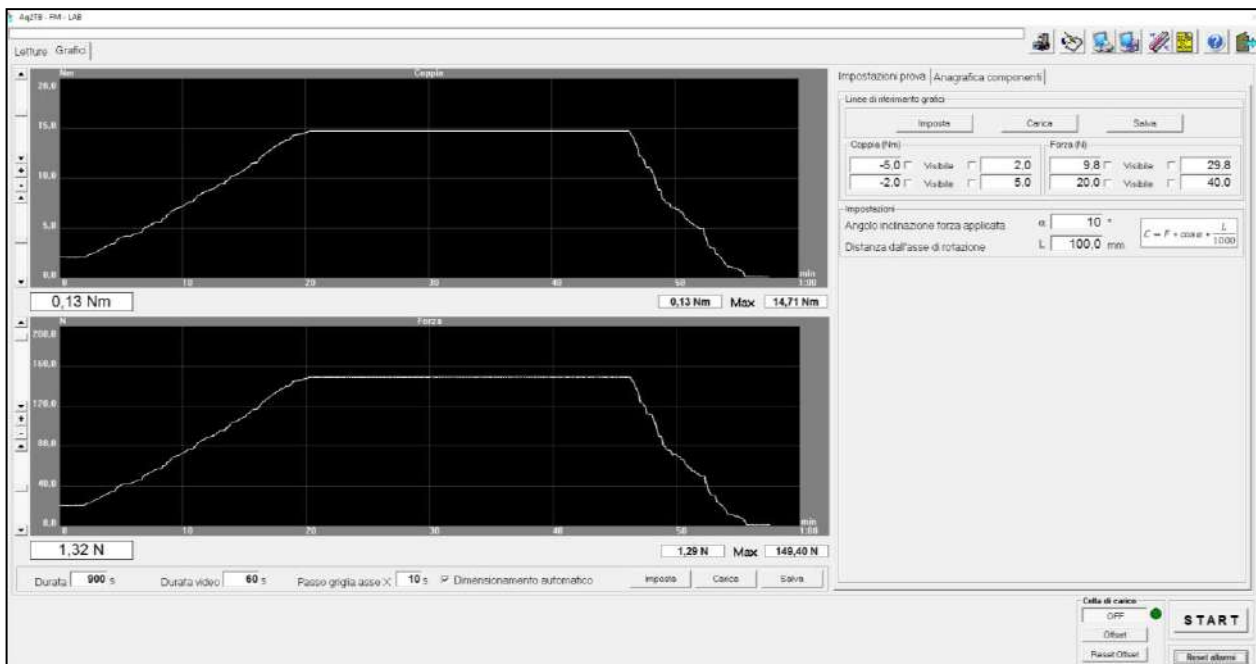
Aq2TB - PM - LAB

Letture Grafici

Nm Coppia
20.0
15.0
10.0
5.0
0.0
0 10 20 30 40 50 min 1:00

0,13 Nm

0,13 Nm Max 14,71 Nm

N Forza
200.0
160.0
120.0
80.0
40.0
0.0
0 10 20 30 40 50 min 1:00

1,32 N

1,29 N Max 149,40 N

Durata 900 s Durata video 60 s Passo griglia asse X 10 s Dimensionamento automatico Imposta Carica Salva

Impostazioni prova Anagrafica componenti

Linee di riferimento grafici

Imposta Carica Salva

Coppia (Nm)

-5.0 Visibile 2.0
-2.0 Visibile 5.0

Forza (N)

9.8 Visibile 29.8
20.0 Visibile 40.0

Impostazioni

Angolo inclinazione forza applicata α 10 °

Distanza dall'asse di rotazione L 100.0 mm

$C = F * \cos\alpha * \frac{L}{1000}$

Cella di carico

OFF

Offset

Reset Offset

START

Reset allarmi